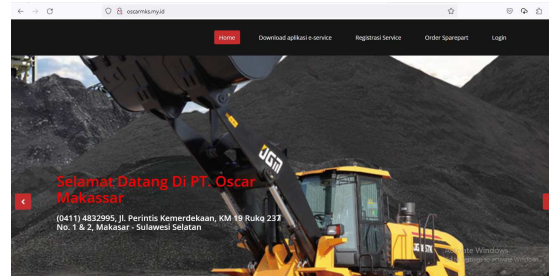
oscarmks.my.id

Home Download aplikasi e-service Registrasi Service Order Sparepart Login

Selamat Datang Di PT. Oscar Makassar

(0411) 4832995, Jl. Perintis Kemerdekaan, KM 19 Ruko 237 No. 1 & 2, Makasar - Sulawesi Selatan

SDLG

Activate Windows